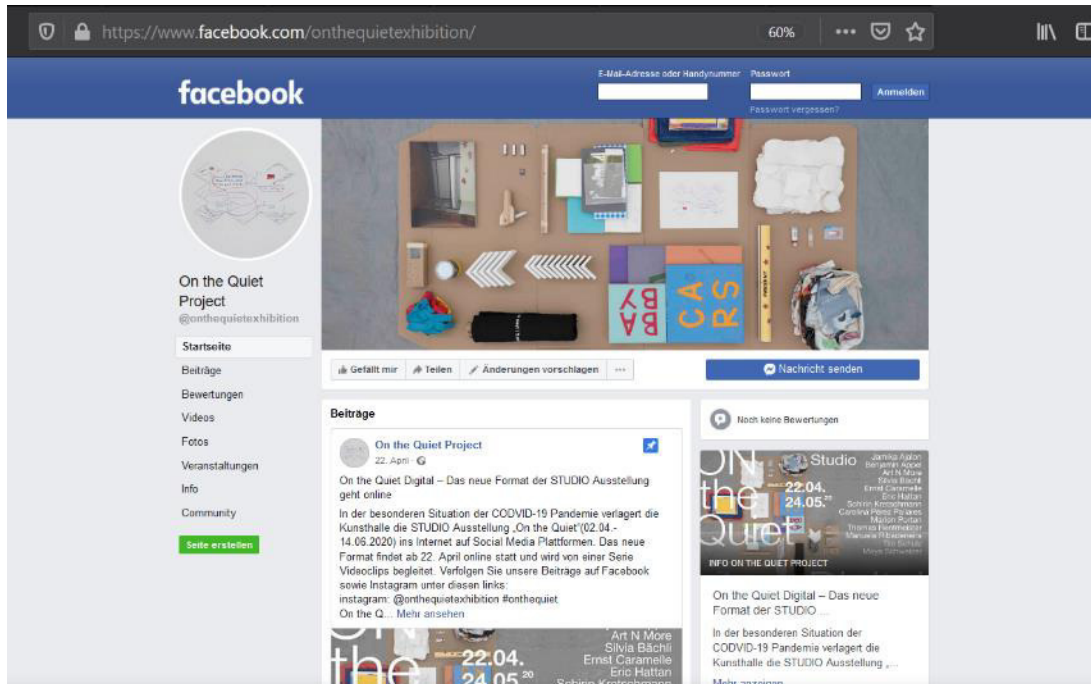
https://www.facebook.com/onthequietexhibition/

60%

facebook

E-Mail-Adresse oder Handynummer

Passwort

Anmelden

Passwort vergessen?

On the Quiet Project

@onthequietexhibition

Startseite

Beiträge

Bewertungen

Videos

Fotos

Veranstaltungen

Info

Community

Seite erstellen

Gefällt mir

Teilen

Änderungen vorschlagen

···

Nachricht senden

Beiträge

On the Quiet Project

22. April ·

On the Quiet Digital – Das neue Format der STUDIO Ausstellung geht online

In der besonderen Situation der COVDID-19 Pandemie verlagert die Kunsthalle die STUDIO Ausstellung „On the Quiet"(02.04.-14.06.2020) ins Internet auf Social Media Plattformen. Das neue Format findet ab 22. April online statt und wird von einer Serie Videoclips begleitet. Verfolgen Sie unsere Beiträge auf Facebook sowie Instagram unter diesen links:
instagram: @onthequietexhibition #onthequiet
On the Q... Mehr ansehen

On the 22.04. 24.05.20 Art N More Silvia Bächli Ernst Caramelle Eric Hattan Sohrin Kretschmann

Noch keine Bewertungen

On the Quiet Studio 22.04. 24.05.20 Jamika Ajalon Benjamin Appel Art N More Silvia Bächli Ernst Caramelle Eric Hattan Sohrin Kretschmann Carolina Perez Pallares Marlon Portal Thomas Rentmeister Manuela Ribadeneira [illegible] Maya Schweizer

INFO ON THE QUIET PROJECT

On the Quiet Digital – Das neue Format der STUDIO ...

In der besonderen Situation der COVDID-19 Pandemie verlagert die Kunsthalle die STUDIO Ausstellung „...

Mehr anzeigen